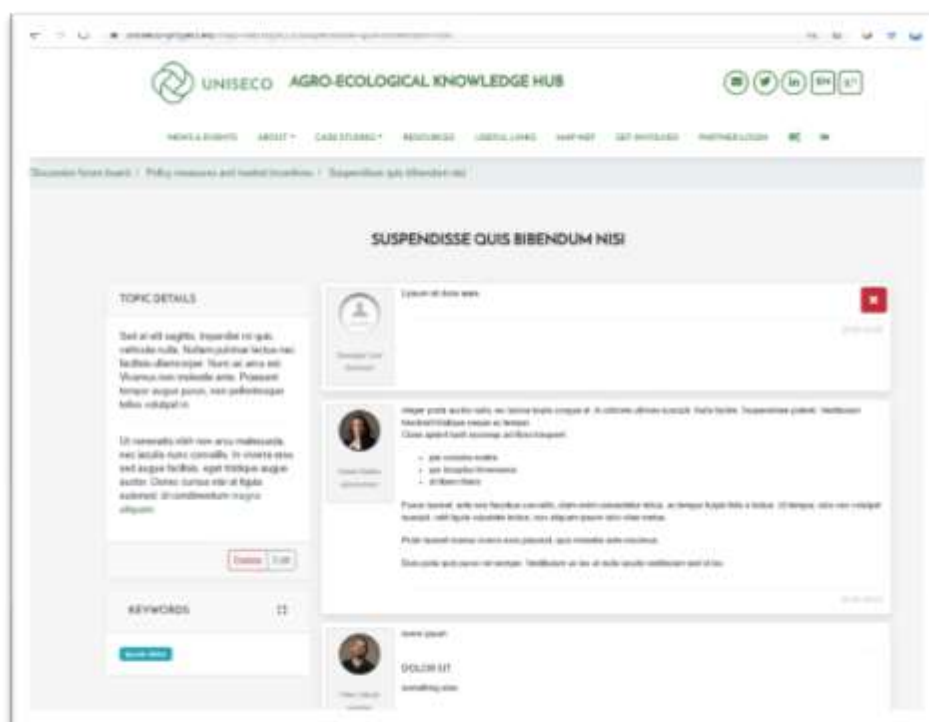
UNISECO AGRO-ECOLOGICAL KNOWLEDGE HUB

NEWS & EVENTS ABOUT CASE STUDIES RESOURCES USEFUL LINKS MAP HUB GET INVOLVED PARTNER LOGIN

Discussion forum board / Policy measures and market incentives / Suspendisse quis bibendum nisi

SUSPENDISSE QUIS BIBENDUM NISI

TOPIC DETAILS

Sed at elit sagittis, imperdiet mi quis, vehicula nulla. Nullam pulvinar lectus nec facilisis ullamcorper. Nunc ac arcu est. Vivamus non molestie ante. Praesent tempor augue purus, non pellentesque tellus volutpat in.

Ut venenatis nibh non arcu malesuada, nec iaculis nunc convallis. In viverra eros sed augue facilisis, eget tristique augue auctor. Donec cursus nisi at ligula euismod. Ut condimentum magna aliquam.

Delete Edit

KEYWORDS

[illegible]

Lorem et dolor sit

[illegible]

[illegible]

Integer porta auctor odio, nec lacinia turpis congue et. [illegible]

- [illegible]
- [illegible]
- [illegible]

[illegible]

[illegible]

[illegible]

Lorem ipsum

DOLOR SIT

something else

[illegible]